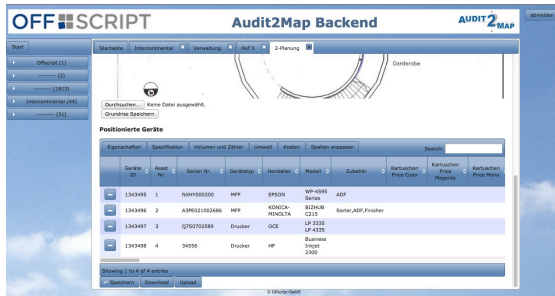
OFF SCRIPT

Audit2Map Backend

AUDIT 2 MAP

abmelden

Start

Offscript (1)

--------- (2)

--------- (1913)

Intercontinental (94)

--------- (31)

Startseite | Intercontinental | Verwaltung | Hof 3 | 2-Planung

Garderobe

Durchsuchen... Keine Datei ausgewählt.

Grundriss Speichern

Positionierte Geräte

Eigenschaften | Spezifikation | Volumen und Zähler | Umwelt | Kosten | Spalten anpassen

Search:

| | Geräte ID | Asset Nr. | Serien Nr. | Gerätetyp | Hersteller | Model | Zubehör | Kartuschen Price Cyan | Kartuschen Price Magenta | Kartuschen Price Mono |
|---|---|---|---|---|---|---|---|---|---|---|
| – | 1343495 | 1 | NXHY000200 | MFP | EPSON | WP-4595 Series | ADF | | | |
| – | 1343496 | 2 | A3PE021002686 | MFP | KONICA-MINOLTA | BIZHUB C215 | Sorter,ADF,Finisher | | | |
| – | 1343497 | 3 | Q750702589 | Drucker | OCE | LP 3335 LP 4335 | | | | |
| – | 1343498 | 4 | 34556 | Drucker | HP | Business Inkjet 2300 | | | | |

Showing 1 to 4 of 4 entries

Speichern | Download | Upload

© Offscript GmbH